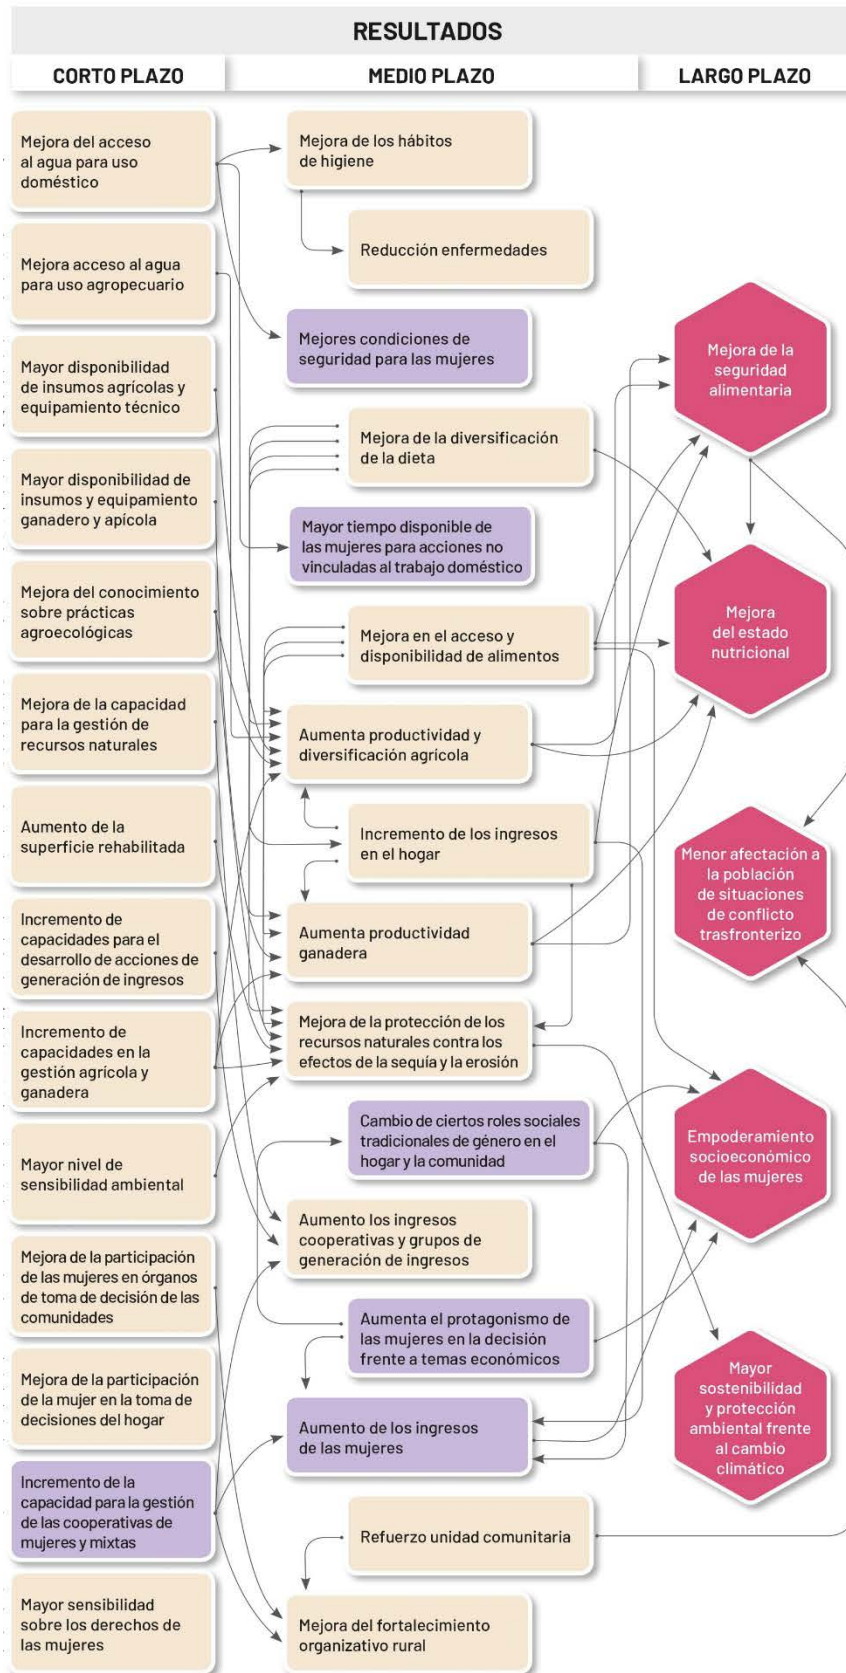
RESULTADOS

CORTO PLAZO

MEDIO PLAZO

LARGO PLAZO

Mejora del acceso al agua para uso doméstico

Mejora acceso al agua para uso agropecuario

Mayor disponibilidad de insumos agrícolas y equipamiento técnico

Mayor disponibilidad de insumos y equipamiento ganadero y apícola

Mejora del conocimiento sobre prácticas agroecológicas

Mejora de la capacidad para la gestión de recursos naturales

Aumento de la superficie rehabilitada

Incremento de capacidades para el desarrollo de acciones de generación de ingresos

Incremento de capacidades en la gestión agrícola y ganadera

Mayor nivel de sensibilidad ambiental

Mejora de la participación de las mujeres en órganos de toma de decisión de las comunidades

Mejora de la participación de la mujer en la toma de decisiones del hogar

Incremento de la capacidad para la gestión de las cooperativas de mujeres y mixtas

Mayor sensibilidad sobre los derechos de las mujeres

Mejora de los hábitos de higiene

Reducción enfermedades

Mejores condiciones de seguridad para las mujeres

Mejora de la diversificación de la dieta

Mayor tiempo disponible de las mujeres para acciones no vinculadas al trabajo doméstico

Mejora en el acceso y disponibilidad de alimentos

Aumenta productividad y diversificación agrícola

Incremento de los ingresos en el hogar

Aumenta productividad ganadera

Mejora de la protección de los recursos naturales contra los efectos de la sequía y la erosión

Cambio de ciertos roles sociales tradicionales de género en el hogar y la comunidad

Aumento los ingresos cooperativas y grupos de generación de ingresos

Aumenta el protagonismo de las mujeres en la decisión frente a temas económicos

Aumento de los ingresos de las mujeres

Refuerzo unidad comunitaria

Mejora del fortalecimiento organizativo rural

Mejora de la seguridad alimentaria

Mejora del estado nutricional

Menor afectación a la población de situaciones de conflicto trasfronterizo

Empoderamiento socioeconómico de las mujeres

Mayor sostenibilidad y protección ambiental frente al cambio climático